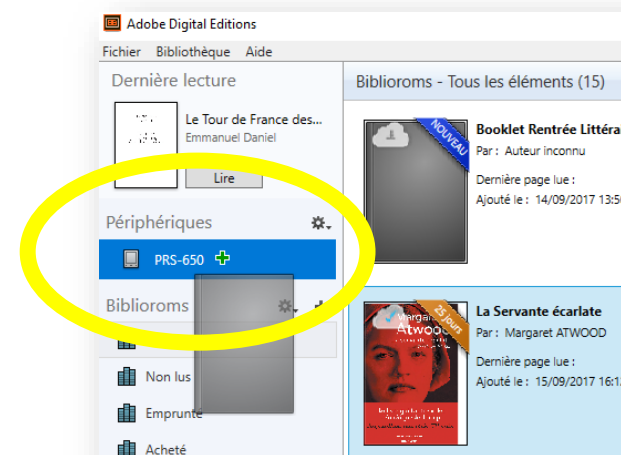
Adobe Digital Editions

Fichier Bibliothèque Aide

Dernière lecture

Le Tour de France des...
Emmanuel Daniel

Lire

Périphériques

PRS-650

Biblioroms

Non lus

Emprunté

Acheté

Biblioroms - Tous les éléments (15)

NOUVEAU

Booklet Rentrée Littéra
Par : Auteur inconnu

Dernière page lue :
Ajouté le : 14/09/2017 15:50

25 Jours

Margaret ATWOOD

La Servante écarlate
Par : Margaret ATWOOD

Dernière page lue :
Ajouté le : 15/09/2017 16:1